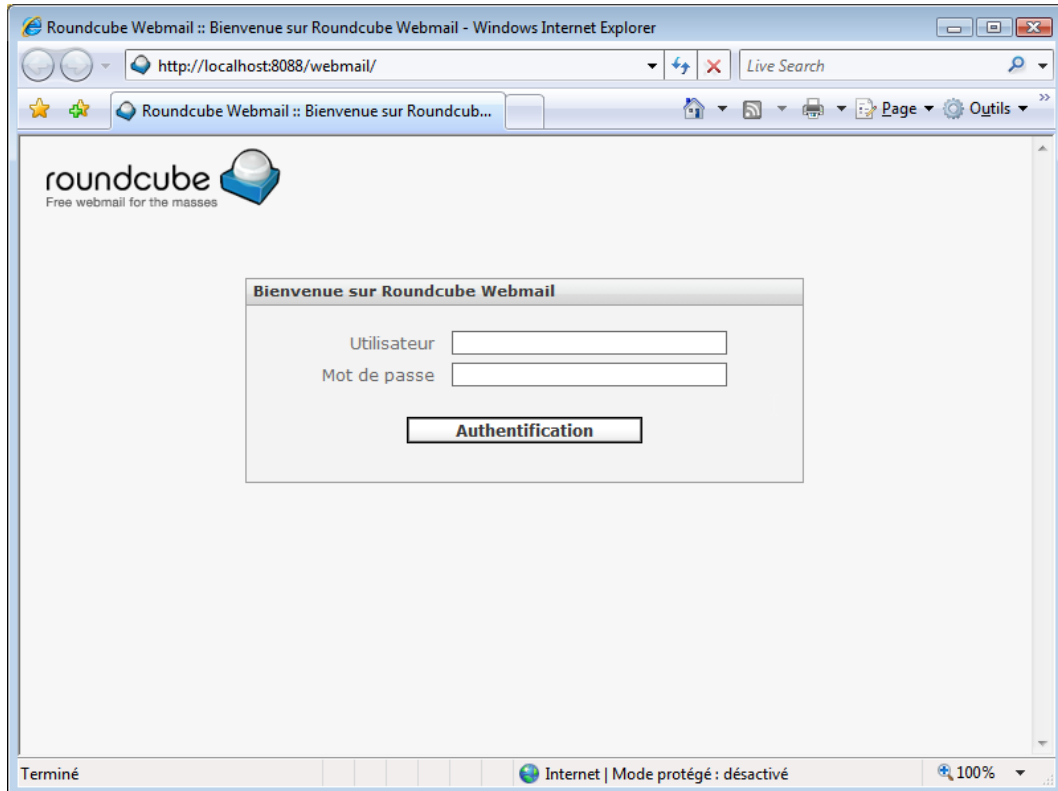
Roundcube Webmail :: Bienvenue sur Roundcube Webmail - Windows Internet Explorer

http://localhost:8088/webmail/

Live Search

Roundcube Webmail :: Bienvenue sur Roundcub...

Page ▾ Outils ▾

roundcube
Free webmail for the masses

Bienvenue sur Roundcube Webmail

Utilisateur

Mot de passe

Authentification

Terminé

Internet | Mode protégé : désactivé

100%